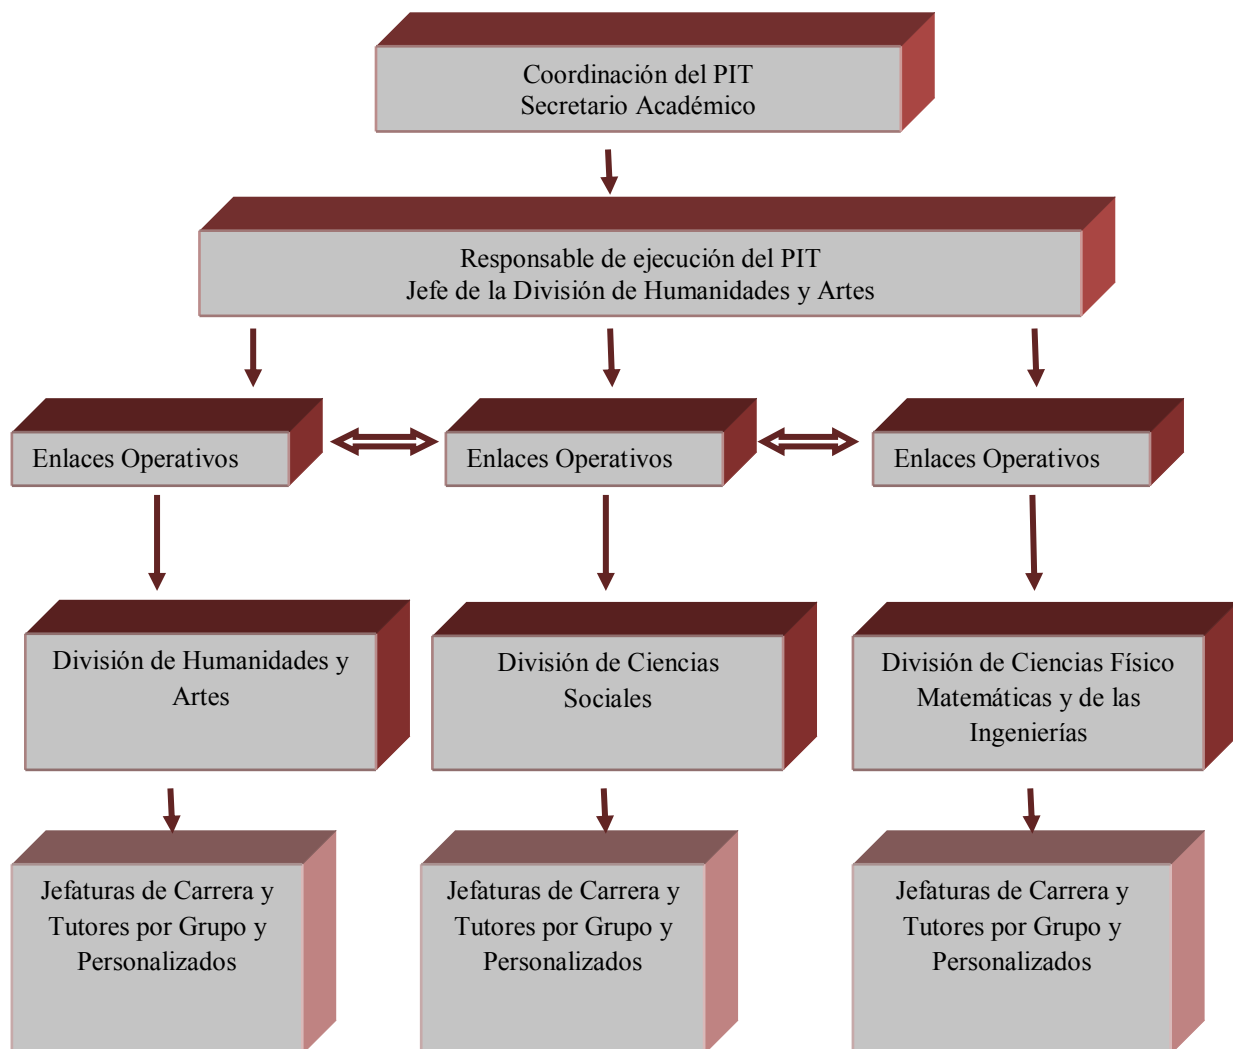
Coordinación del PIT
Secretario Académico

Responsable de ejecución del PIT
Jefe de la División de Humanidades y Artes

Enlaces Operativos

Enlaces Operativos

Enlaces Operativos

División de Humanidades y Artes

División de Ciencias Sociales

División de Ciencias Físico Matemáticas y de las Ingenierías

Jefaturas de Carrera y Tutores por Grupo y Personalizados

Jefaturas de Carrera y Tutores por Grupo y Personalizados

Jefaturas de Carrera y Tutores por Grupo y Personalizados